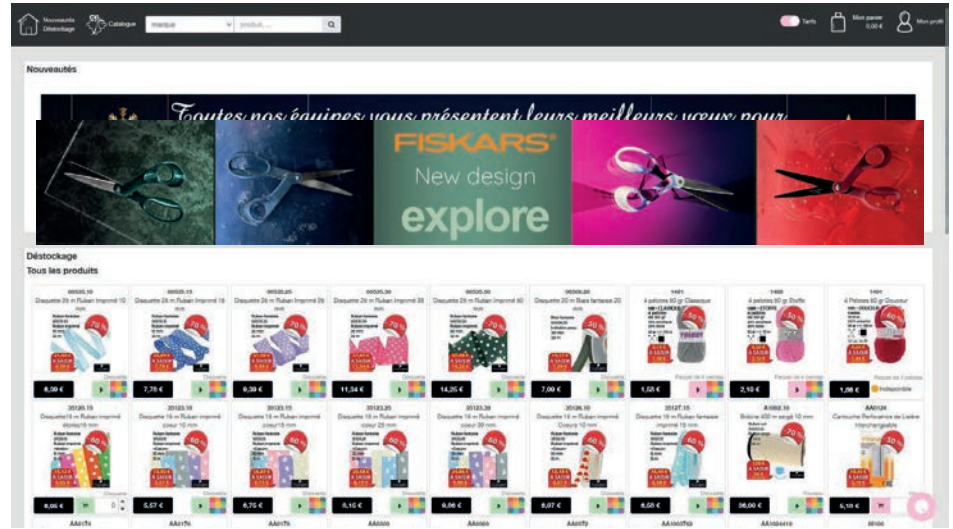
Nouveautés Déstockage Catalogue marque produit...

Tarifs Mon panier 0,00 € Mon profil

Nouveautés

Toutes nos équipes vous présentent leurs meilleurs vœux pour

FISKARS

New design

explore

Déstockage

Tous les produits

| 00535.10 | 00535.15 | 00535.25 | 00535.30 | 00535.35 | 00505.20 | 1401 | 1405 | 1401 |
|---|---|---|---|---|---|---|---|---|
| Disquette 25 m Ruban imprimé 10 mm | Disquette 25 m Ruban imprimé 15 mm | Disquette 25 m Ruban imprimé 25 mm | Disquette 25 m Ruban imprimé 30 mm | Disquette 25 m Ruban imprimé 35 mm | Disquette 20 m Biais fantaisie 20 mm | 4 pelotes 50 gr Classique | 4 pelotes 50 gr Shaffe | 4 Pelotes 50 gr Douceur |
| 8,00 € | 7,78 € | 9,39 € | 11,34 € | 14,25 € | 7,00 € | 1,58 € | 2,10 € | 1,98 € |

| 20120.10 | 20123.10 | 20123.15 | 20123.25 | 20123.30 | 20126.10 | 20127.15 | AA002.10 | AA0124 |
|---|---|---|---|---|---|---|---|---|
| Disquette 15 m Ruban imprimé étoiles 10 mm | Disquette 15 m Ruban imprimé coeur 10 mm | Disquette 15 m Ruban imprimé coeur 15 mm | Disquette 15 m Ruban imprimé coeur 25 mm | Disquette 15 m Ruban imprimé coeur 30 mm | Disquette 15 m Ruban imprimé Coeur 10 mm | Disquette 15 m Ruban fantaisie imprimé 15 mm | Bobine 400 m sergé 10 mm | Cartouche Perforatrice de Lisière Interchangeable |
| 8,05 € | 5,57 € | 6,75 € | 8,10 € | 9,86 € | 6,07 € | 8,58 € | 36,00 € | 6,10 € |

Indisponible